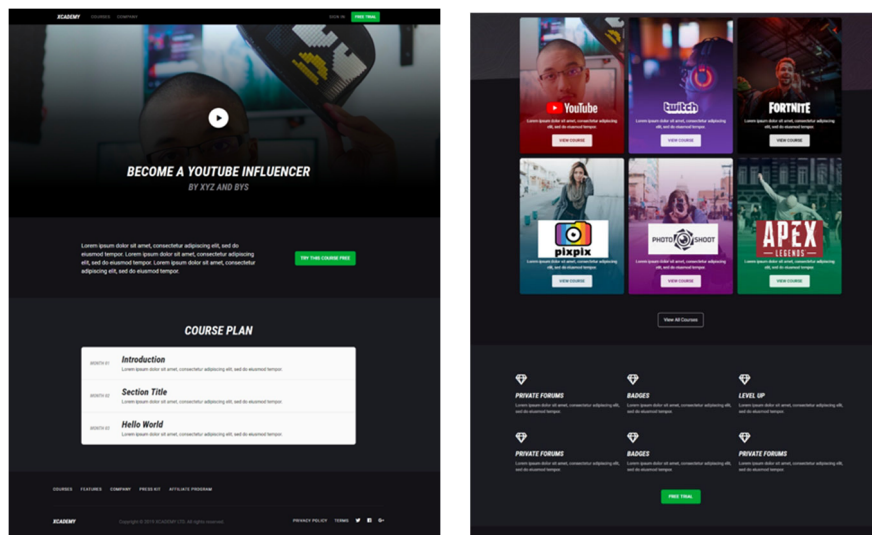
XCADEMY COURSES COMPANY SIGN IN FREE TRIAL

BECOME A YOUTUBE INFLUENCER
BY XYZ AND BYS

Lorem ipsum dolor sit amet, consectetur adipiscing elit, sed do eiusmod tempor. Lorem ipsum dolor sit amet, consectetur adipiscing elit, sed do eiusmod tempor. Lorem ipsum dolor sit amet, consectetur adipiscing elit, sed do eiusmod tempor.

TRY THIS COURSE FREE

COURSE PLAN

MONTH 01
Introduction
Lorem ipsum dolor sit amet, consectetur adipiscing elit, sed do eiusmod tempor.

MONTH 02
Section Title
Lorem ipsum dolor sit amet, consectetur adipiscing elit, sed do eiusmod tempor.

MONTH 03
Hello World
Lorem ipsum dolor sit amet, consectetur adipiscing elit, sed do eiusmod tempor.

COURSES FEATURES COMPANY PRESS KIT AFFILIATE PROGRAM

XCADEMY Copyright © 2019 XCADEMY LTD. All rights reserved. PRIVACY POLICY TERMS

YouTube
Lorem ipsum dolor sit amet, consectetur adipiscing elit, sed do eiusmod tempor.
VIEW COURSE

twitch
Lorem ipsum dolor sit amet, consectetur adipiscing elit, sed do eiusmod tempor.
VIEW COURSE

FORTNITE
Lorem ipsum dolor sit amet, consectetur adipiscing elit, sed do eiusmod tempor.
VIEW COURSE

pixpix
VIEW COURSE

PHOTO SHOOT
VIEW COURSE

APEX LEGENDS
VIEW COURSE

View All Courses

PRIVATE FORUMS
Lorem ipsum dolor sit amet, consectetur adipiscing elit, sed do eiusmod tempor.

BADGES
Lorem ipsum dolor sit amet, consectetur adipiscing elit, sed do eiusmod tempor.

LEVEL UP
Lorem ipsum dolor sit amet, consectetur adipiscing elit, sed do eiusmod tempor.

PRIVATE FORUMS
Lorem ipsum dolor sit amet, consectetur adipiscing elit, sed do eiusmod tempor.

BADGES
Lorem ipsum dolor sit amet, consectetur adipiscing elit, sed do eiusmod tempor.

PRIVATE FORUMS
Lorem ipsum dolor sit amet, consectetur adipiscing elit, sed do eiusmod tempor.

FREE TRIAL